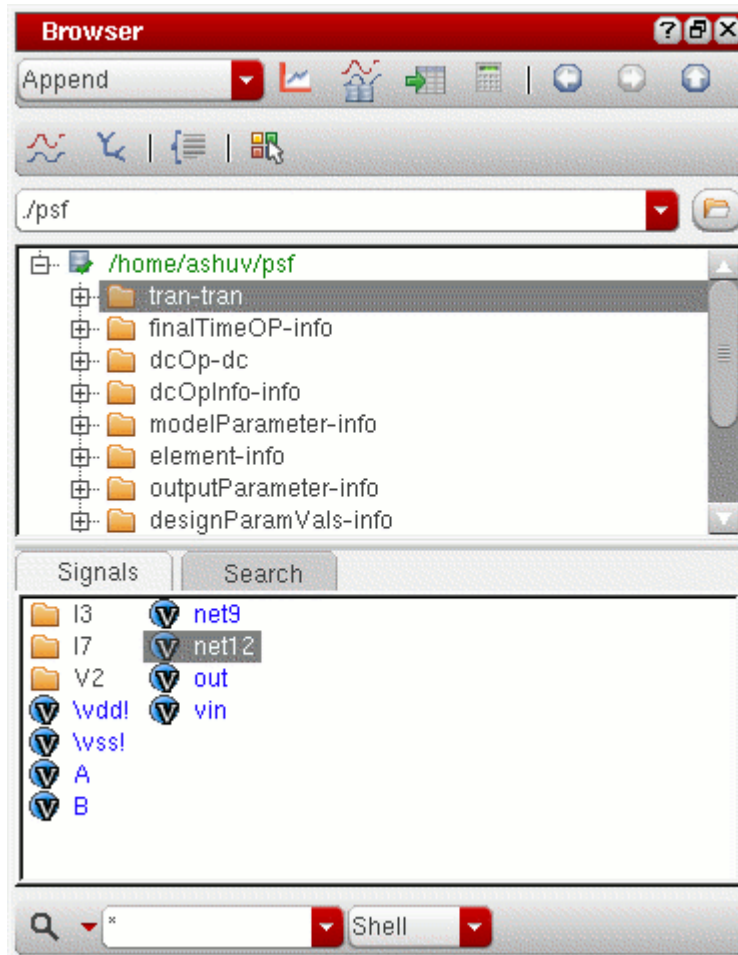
Browser

Append

./psf

/home/ashuv/psf
tran-tran
finalTimeOP-info
dcOp-dc
dcOpInfo-info
modelParameter-info
element-info
outputParameter-info
designParamVals-info

Signals | Search

I3
I7
V2
\vdd!
\vss!
A
B
net9
net12
out
vin

*
Shell